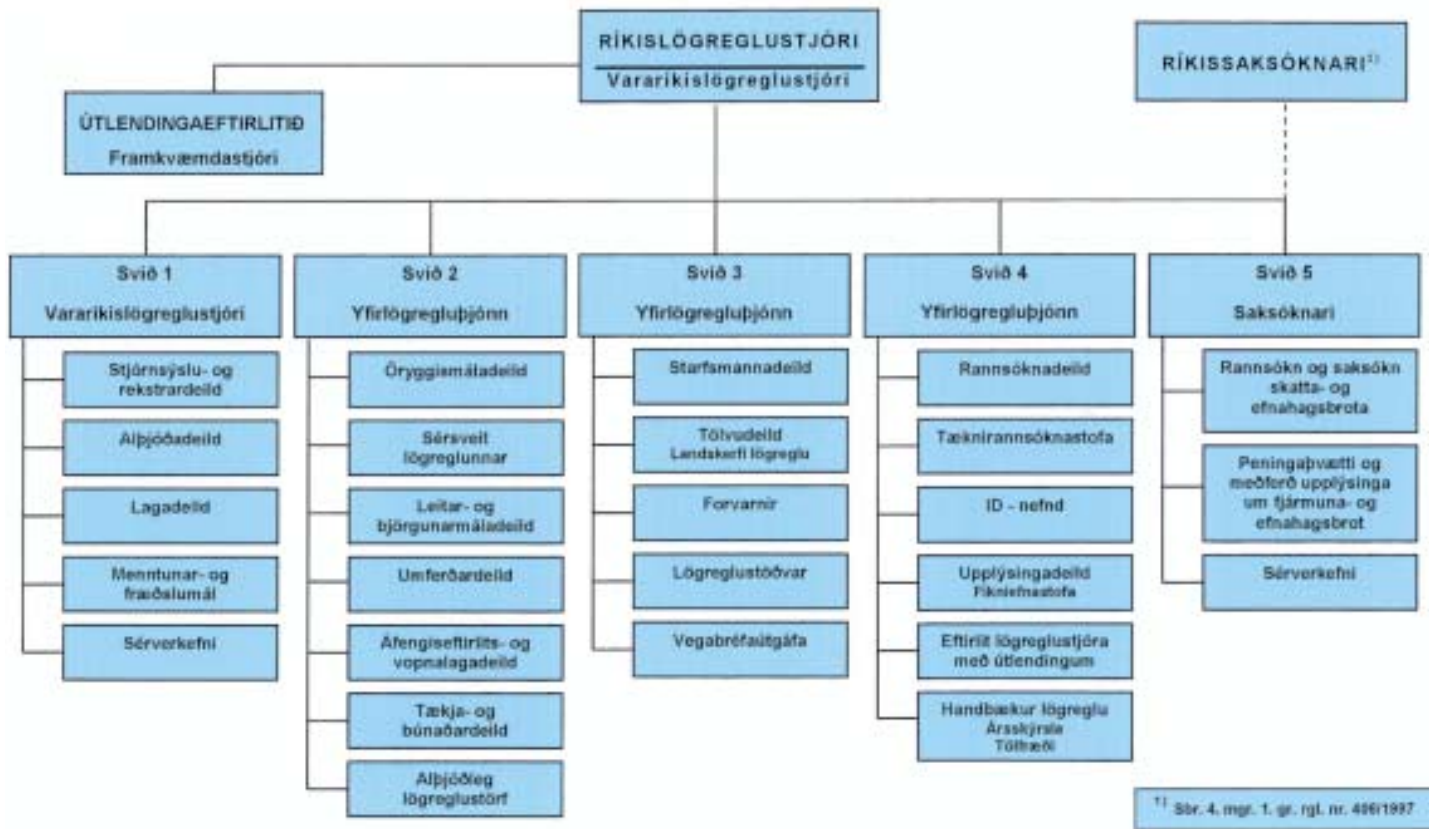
RÍKISLÖGREGLUSTJÓRI
Vararíkislögreglustjóri

RÍKISSAKSÓKNARI$^{1)}$

ÚTLENDINGAEFTIRLITIÐ
Framkvæmdastjóri

Svið 1
Vararíkislögreglustjóri

Stjórnsýslu- og rekstrardeild

Alþjóðadeild

Lagadeild

Menntunar- og fræðslumál

Sérverkefni

Svið 2
Yfirlögregluþjónn

Öryggismáladeild

Sérsveit lögreglunnar

Leitar- og björgunarmáladeild

Umferðardeild

Áfengiseftirlits- og vopnalagadeild

Tækja- og búnaðardeild

Alþjóðleg lögreglustörf

Svið 3
Yfirlögregluþjónn

Starfsmannadeild

Tölvudeild
Landskerfi lögreglu

Forvarnir

Lögreglustöðvar

Vegabréfaútgáfa

Svið 4
Yfirlögregluþjónn

Rannsóknadeild

Tæknirannsóknastofa

ID - nefnd

Upplýsingadeild
Fíkniefnastofa

Eftirlit lögreglustjóra með útlendingum

Handbækur lögreglu
Ársskýrsla
Tölfræði

Svið 5
Saksóknari

Rannsókn og saksókn skatta- og efnahagsbrota

Peningaþvætti og meðferð upplýsinga um fjármuna- og efnahagsbrot

Sérverkefni

$^{1)}$ Sbr. 4. mgr. 1. gr. rgl. nr. 406/1997